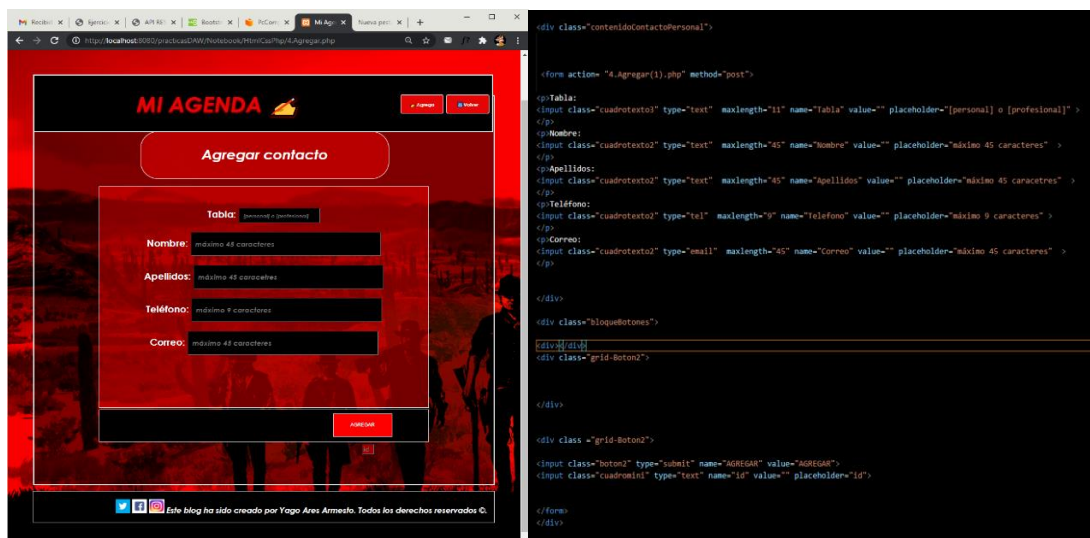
M Recibid × | Ejercicio × | API RE × | Bootstr × | PcCom × | Mi Agen × | Nueva pest × | +

http://localhost:8080/practicasDAW/Notebook/HtmlCssPhp/4.Agregar.php

MI AGENDA

Agregar | Volver

Agregar contacto

Tabla: [personal] o [profesional]

Nombre: máximo 45 caracteres

Apellidos: máximo 45 caracetres

Teléfono: máximo 9 caracteres

Correo: máximo 45 caracteres

AGREGAR

Este blog ha sido creado por Yago Ares Armesto. Todos los derechos reservados ©.

<div class="contenidoContactoPersonal">

<form action= "4.Agregar(1).php" method="post">

<p>Tabla:
<input class="cuadrotexto1" type="text" maxlength="11" name="Tabla" value="" placeholder="[personal] o [profesional]" >
</p>
<p>Nombre:
<input class="cuadrotexto2" type="text" maxlength="45" name="Nombre" value="" placeholder="máximo 45 caracteres" >
</p>
<p>Apellidos:
<input class="cuadrotexto2" type="text" maxlength="45" name="Apellidos" value="" placeholder="máximo 45 caracetres" >
</p>
<p>Teléfono:
<input class="cuadrotexto2" type="tel" maxlength="9" name="Telefono" value="" placeholder="máximo 9 caracteres" >
</p>
<p>Correo:
<input class="cuadrotexto2" type="email" maxlength="45" name="Correo" value="" placeholder="máximo 45 caracteres" >
</p>

</div>

<div class="bloqueBotones">

<div></div>
<div class="grid-Boton2">

</div>

<div class ="grid-Boton2">

<input class="boton2" type="submit" name="AGREGAR" value="AGREGAR">
<input class="cuadromini" type="text" name="id" value="" placeholder="id">

</form>
</div>